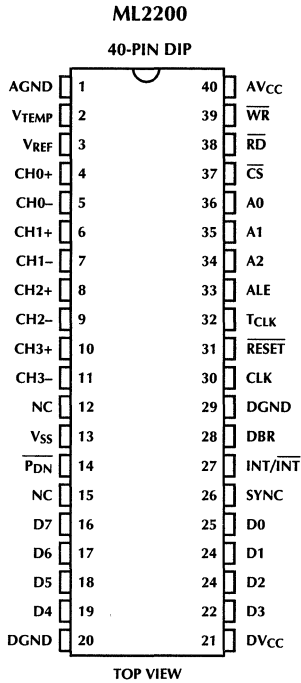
ML2200

40-PIN DIP

AGND 1
$V_{TEMP}$ 2
$V_{REF}$ 3
CH0+ 4
CH0– 5
CH1+ 6
CH1– 7
CH2+ 8
CH2– 9
CH3+ 10
CH3– 11
NC 12
$V_{SS}$ 13
$\overline{P_{DN}}$ 14
NC 15
D7 16
D6 17
D5 18
D4 19
DGND 20

40 $AV_{CC}$
39 $\overline{WR}$
38 $\overline{RD}$
37 $\overline{CS}$
36 A0
35 A1
34 A2
33 ALE
32 $T_{CLK}$
31 $\overline{RESET}$
30 CLK
29 DGND
28 DBR
27 INT/$\overline{INT}$
26 SYNC
25 D0
24 D1
24 D2
22 D3
21 $DV_{CC}$

TOP VIEW